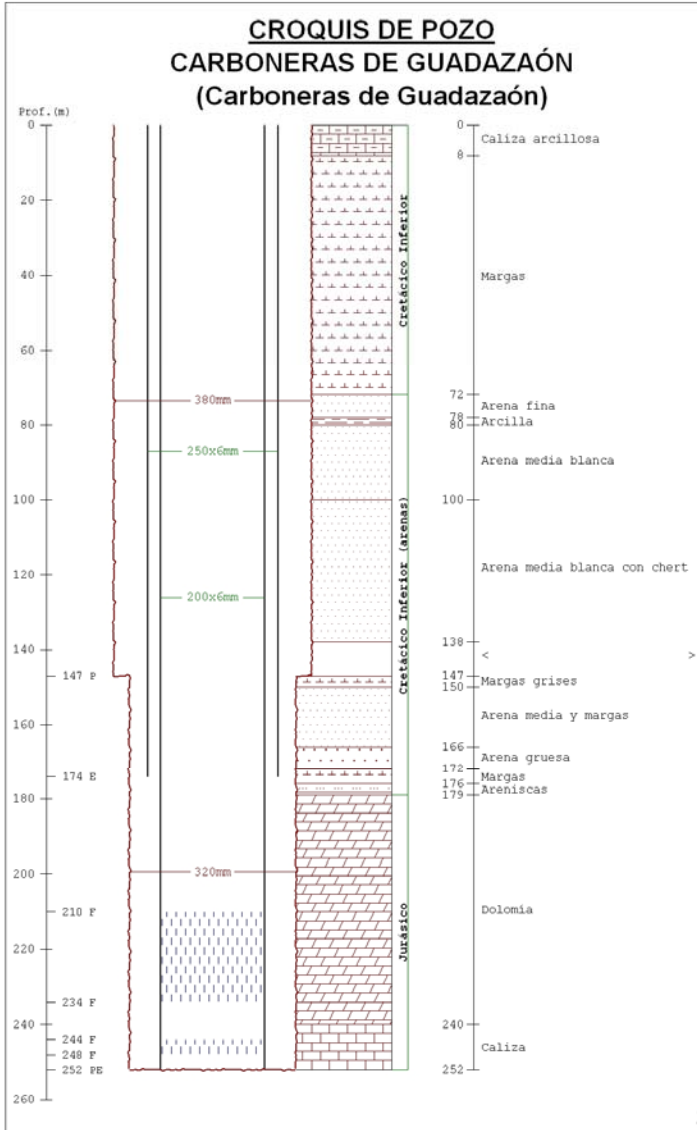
CROQUIS DE POZO
CARBONERAS DE GUADAZAÓN
(Carboneras de Guadazaón)

Prof.(m)
0
20
40
60
80
100
120
140
147 P
160
174 E
180
200
210 F
220
234 F
240
244 F
248 F
252 PE
260

380mm
250x6mm
200x6mm
320mm

Cretácico Inferior
Cretácico Inferior (arenas)
Jurásico

0
8
72
78
80
100
138
147
150
166
172
176
179
240
252

Caliza arcillosa
Margas
Arena fina
Arcilla
Arena media blanca
Arena media blanca con chert
< >
Margas grises
Arena media y margas
Arena gruesa
Margas
Areniscas
Dolomía
Caliza